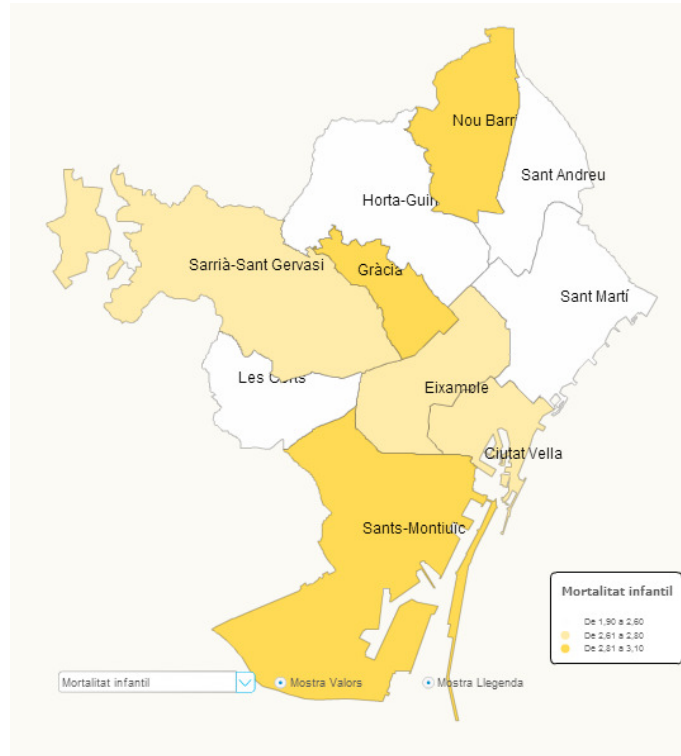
Nou Barri

Sant Andreu

Horta-Guin

Sarrià-Sant Gervasi

Gràcia

Sant Martí

Les Corts

Eixample

Ciutat Vella

Sants-Montjuïc

Mortalitat infantil

De 1,90 a 2,60

De 2,61 a 2,80

De 2,81 a 3,10

Mortalitat infantil

Mostra Valors

Mostra Llegenda